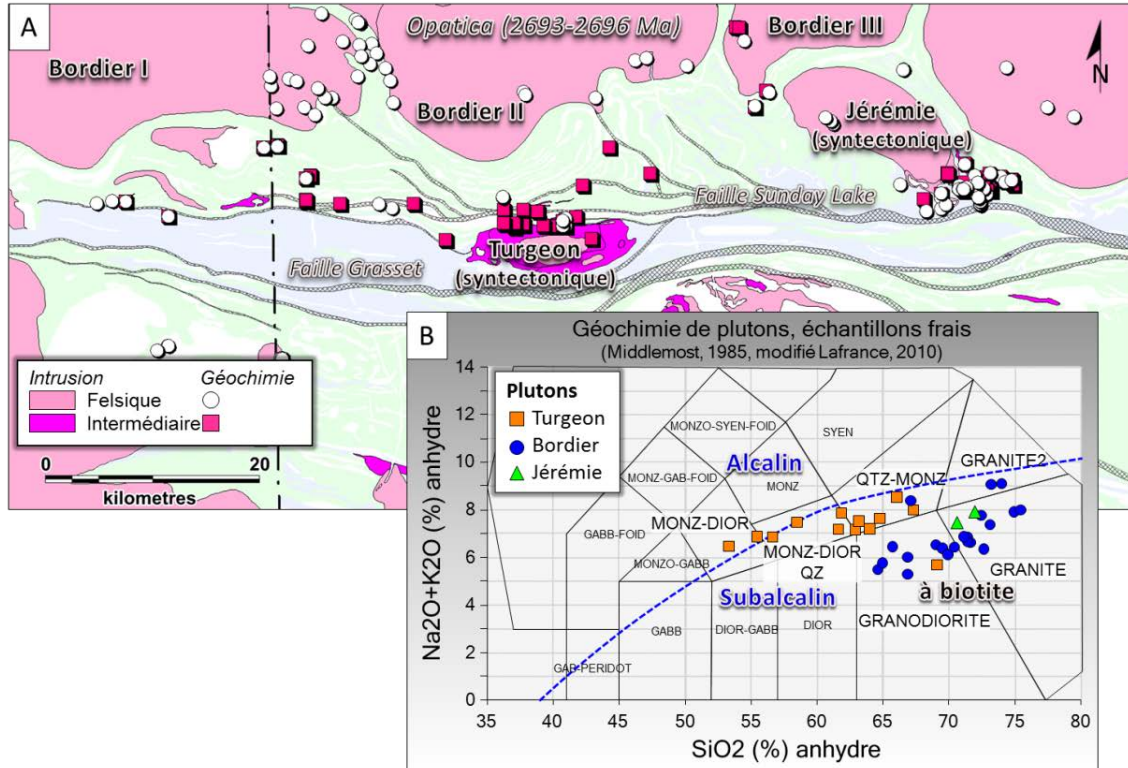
A

Opatica (2693-2696 Ma)

Bordier III

Bordier I

Bordier II

N

Jérémie (syntectonique)

Faille Sunday Lake

Faille Grasset

Turgeon (syntectonique)

Intrusion
Felsique
Intermédiaire

Géochimie

0 20
kilometres

B

Géochimie de plutons, échantillons frais
(Middlemost, 1985, modifié Lafrance, 2010)

Plutons
Turgeon
Bordier
Jérémie

MONZO-SYEN-FOID
SYEN
MONZ-GAB-FOID
Alcalin
MONZ
QTZ-MONZ
GRANITE2
GABB-FOID
MONZ-DIOR
MONZO-GABB
MONZ-DIOR QZ
GRANITE à biotite
Subalcalin
GABB
DIOR-GABB
DIOR
GRANODIORITE
GAB-PERIDOT

Na2O+K2O (%) anhydre

SiO2 (%) anhydre

0
2
4
6
8
10
12
14

35 40 45 50 55 60 65 70 75 80